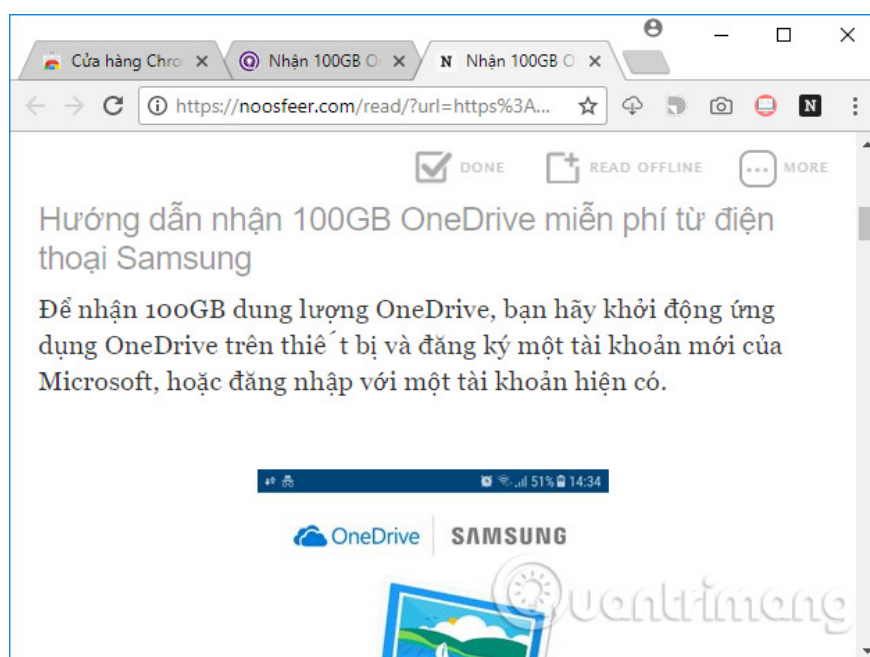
Cửa hàng Chro ×
Nhận 100GB O ×
N Nhận 100GB O ×

https://noosfeer.com/read/?url=https%3A...

DONE READ OFFLINE MORE

Hướng dẫn nhận 100GB OneDrive miễn phí từ điện thoại Samsung

Để nhận 100GB dung lượng OneDrive, bạn hãy khởi động ứng dụng OneDrive trên thiế t bị và đăng ký một tài khoản mới của Microsoft, hoặc đăng nhập với một tài khoản hiện có.

51% 14:34

OneDrive SAMSUNG

Quantrimang